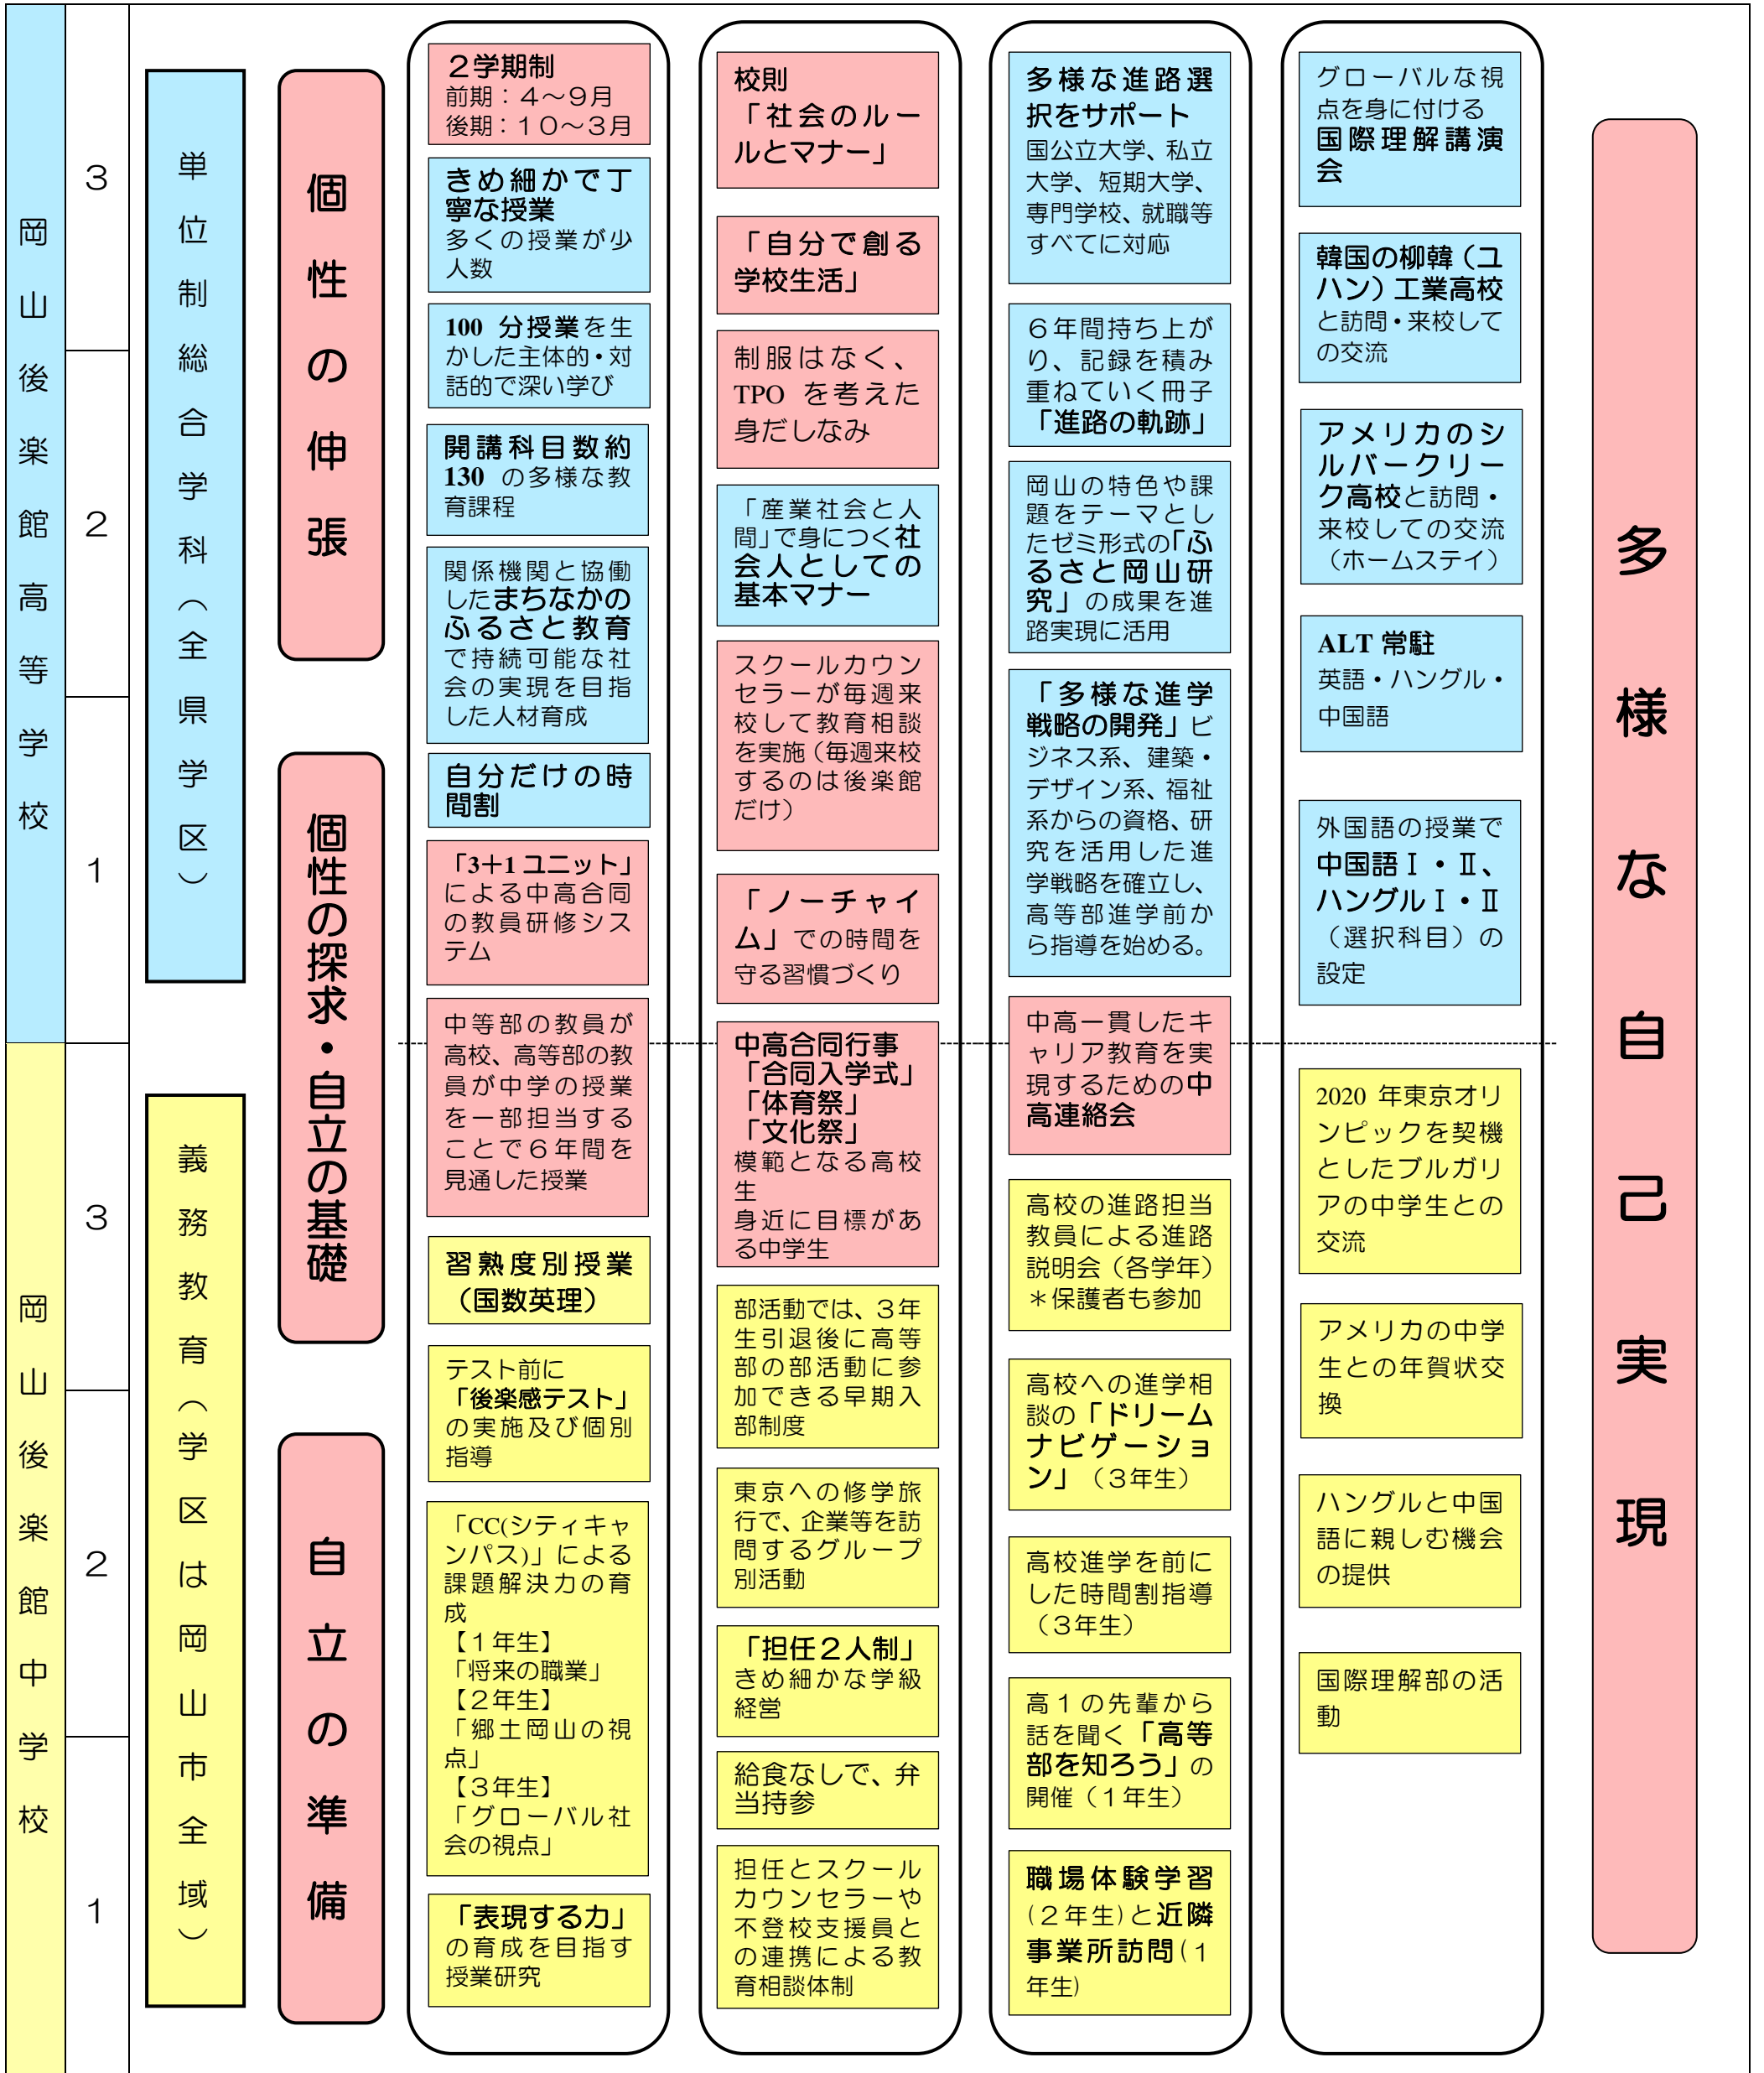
岡山後楽館高等学校

3

2

1

単位制総合学科（全県学区）

個性の伸張

個性の探求・自立の基礎

２学期制
前期：４～９月
後期：１０～３月

きめ細かで丁寧な授業
多くの授業が少人数

100 分授業を生かした主体的・対話的で深い学び

開講科目数約 130 の多様な教育課程

関係機関と協働したまちなかのふるさと教育で持続可能な社会の実現を目指した人材育成

自分だけの時間割

「3+1 ユニット」による中高合同の教員研修システム

中等部の教員が高校、高等部の教員が中学の授業を一部担当することで６年間を見通した授業

校則
「社会のルールとマナー」

「自分で創る学校生活」

制服はなく、TPO を考えた身だしなみ

「産業社会と人間」で身につく社会人としての基本マナー

スクールカウンセラーが毎週来校して教育相談を実施（毎週来校するのは後楽館だけ）

「ノーチャイム」での時間を守る習慣づくり

中高合同行事
「合同入学式」
「体育祭」
「文化祭」
模範となる高校生
身近に目標がある中学生

多様な進路選択をサポート
国公立大学、私立大学、短期大学、専門学校、就職等すべてに対応

６年間持ち上がり、記録を積み重ねていく冊子「進路の軌跡」

岡山の特色や課題をテーマとしたゼミ形式の「ふるさと岡山研究」の成果を進路実現に活用

「多様な進学戦略の開発」ビジネス系、建築・デザイン系、福祉系からの資格、研究を活用した進学戦略を確立し、高等部進学前から指導を始める。

中高一貫したキャリア教育を実現するための中高連絡会

グローバルな視点を身に付ける国際理解講演会

韓国の柳韓（ユハン）工業高校と訪問・来校しての交流

アメリカのシルバークリーク高校と訪問・来校しての交流（ホームステイ）

ALT 常駐
英語・ハングル・中国語

外国語の授業で中国語Ⅰ・Ⅱ、ハングルⅠ・Ⅱ（選択科目）の設定

多様な自己実現

岡山後楽館中学校

3

2

1

義務教育（学区は岡山市全域）

自立の準備

習熟度別授業（国数英理）

テスト前に「後楽感テスト」の実施及び個別指導

「CC(シティキャンパス)」による課題解決力の育成
【１年生】
「将来の職業」
【２年生】
「郷土岡山の視点」
【３年生】
「グローバル社会の視点」

「表現する力」の育成を目指す授業研究

部活動では、３年生引退後に高等部の部活動に参加できる早期入部制度

東京への修学旅行で、企業等を訪問するグループ別活動

「担任２人制」
きめ細かな学級経営

給食なしで、弁当持参

担任とスクールカウンセラーや不登校支援員との連携による教育相談体制

高校の進路担当教員による進路説明会（各学年）
＊保護者も参加

高校への進学相談の「ドリームナビゲーション」（３年生）

高校進学を前にした時間割指導（３年生）

高１の先輩から話を聞く「高等部を知ろう」の開催（１年生）

職場体験学習（２年生）と近隣事業所訪問（１年生）

2020 年東京オリンピックを契機としたブルガリアの中学生との交流

アメリカの中学生との年賀状交換

ハングルと中国語に親しむ機会の提供

国際理解部の活動